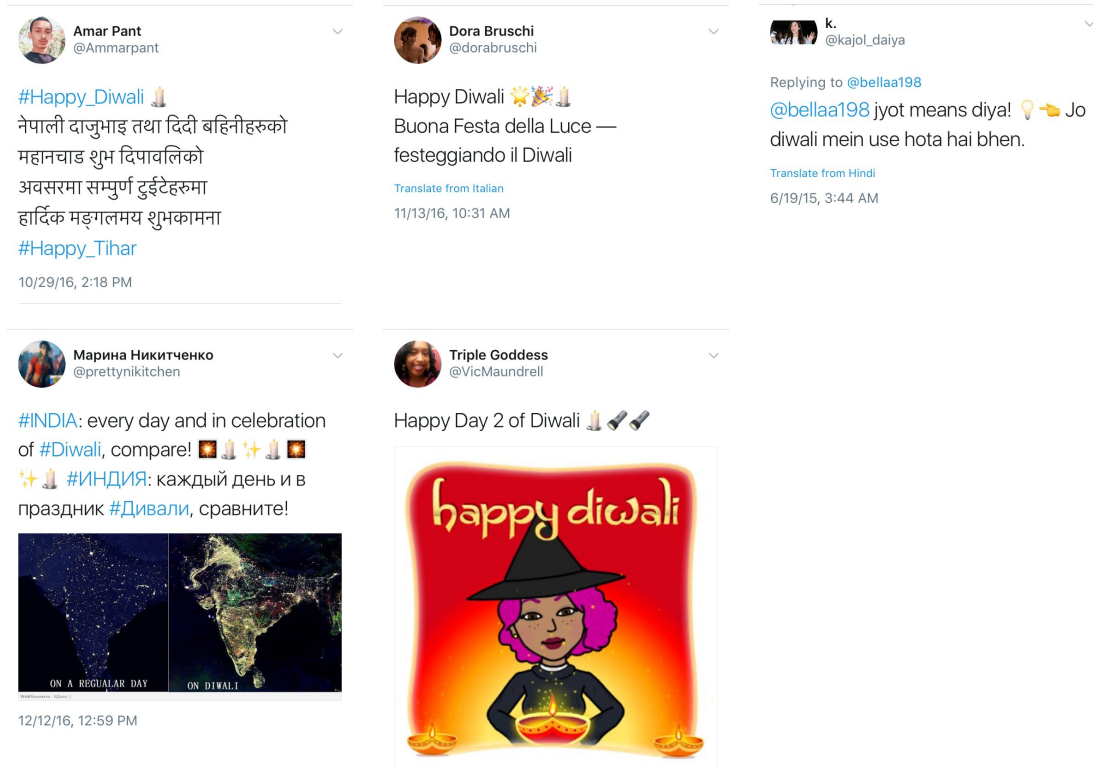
Amar Pant
@Ammarpant

#Happy_Diwali 🕯️
नेपाली दाजुभाइ तथा दिदी बहिनीहरुको महानचाड शुभ दिपावलिको अवसरमा सम्पुर्ण टुईटेहरुमा हार्दिक मङ्गलमय शुभकामना
#Happy_Tihar

10/29/16, 2:18 PM

Dora Bruschi
@dorabruschi

Happy Diwali 🌟🎉🕯️
Buona Festa della Luce — festeggiando il Diwali

Translate from Italian

11/13/16, 10:31 AM

k.
@kajol_daiya

Replying to @bellaa198
@bellaa198 jyot means diya! 💡👈 Jo diwali mein use hota hai bhen.

Translate from Hindi

6/19/15, 3:44 AM

Марина Никитченко
@prettynikitchen

#INDIA: every day and in celebration of #Diwali, compare! 🎇🕯️✨🕯️🎇✨🕯️ #ИНДИЯ: каждый день и в праздник #Дивали, сравните!

ON A REGUALAR DAY
ON DIWALI

12/12/16, 12:59 PM

Triple Goddess
@VicMaundrell

Happy Day 2 of Diwali 🕯️🔦🔦

happy diwali